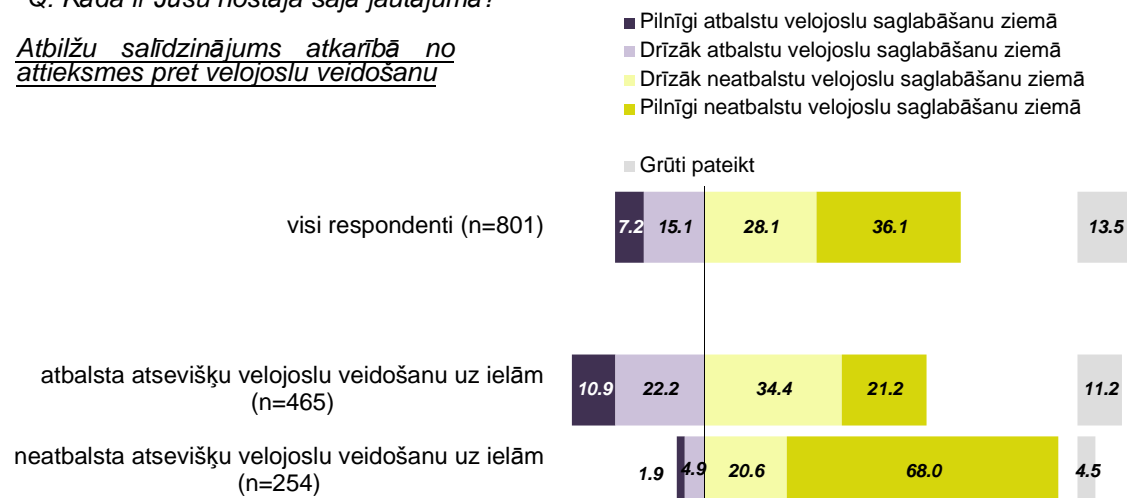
Q: Kāda ir Jūsu nostāja šajā jautājumā?

Atbilžu salīdzinājums atkarībā no attieksmes pret velojoslu veidošanu

Pilnīgi atbalstu velojoslu saglabāšanu ziemā
Drīzāk atbalstu velojoslu saglabāšanu ziemā
Drīzāk neatbalstu velojoslu saglabāšanu ziemā
Pilnīgi neatbalstu velojoslu saglabāšanu ziemā
Grūti pateikt

| | | | | | |
|---|---|---|---|---|---|
| visi respondenti (n=801) | 7.2 | 15.1 | 28.1 | 36.1 | 13.5 |
| atbalsta atsevišķu velojoslu veidošanu uz ielām (n=465) | 10.9 | 22.2 | 34.4 | 21.2 | 11.2 |
| neatbalsta atsevišķu velojoslu veidošanu uz ielām (n=254) | 1.9 | 4.9 | 20.6 | 68.0 | 4.5 |